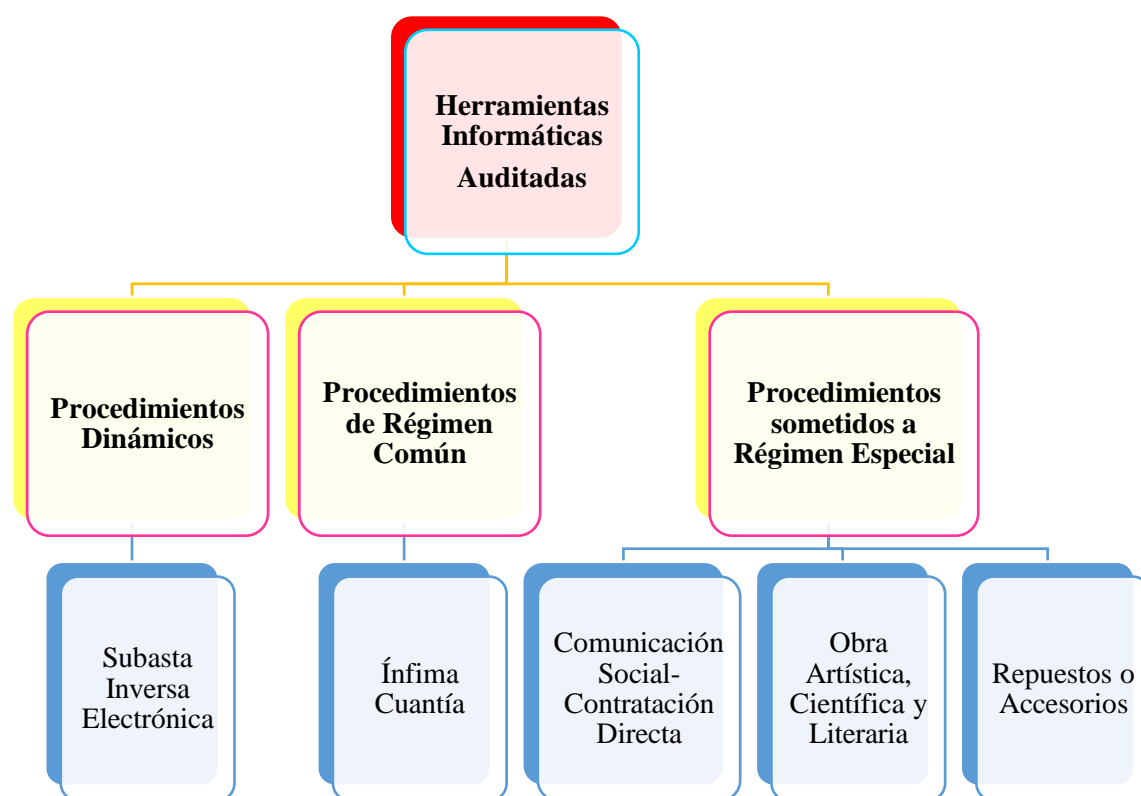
Herramientas Informáticas Auditadas

Procedimientos Dinámicos

Procedimientos de Régimen Común

Procedimientos sometidos a Régimen Especial

Subasta Inversa Electrónica

Ínfima Cuantía

Comunicación Social- Contratación Directa

Obra Artística, Científica y Literaria

Repuestos o Accesorios